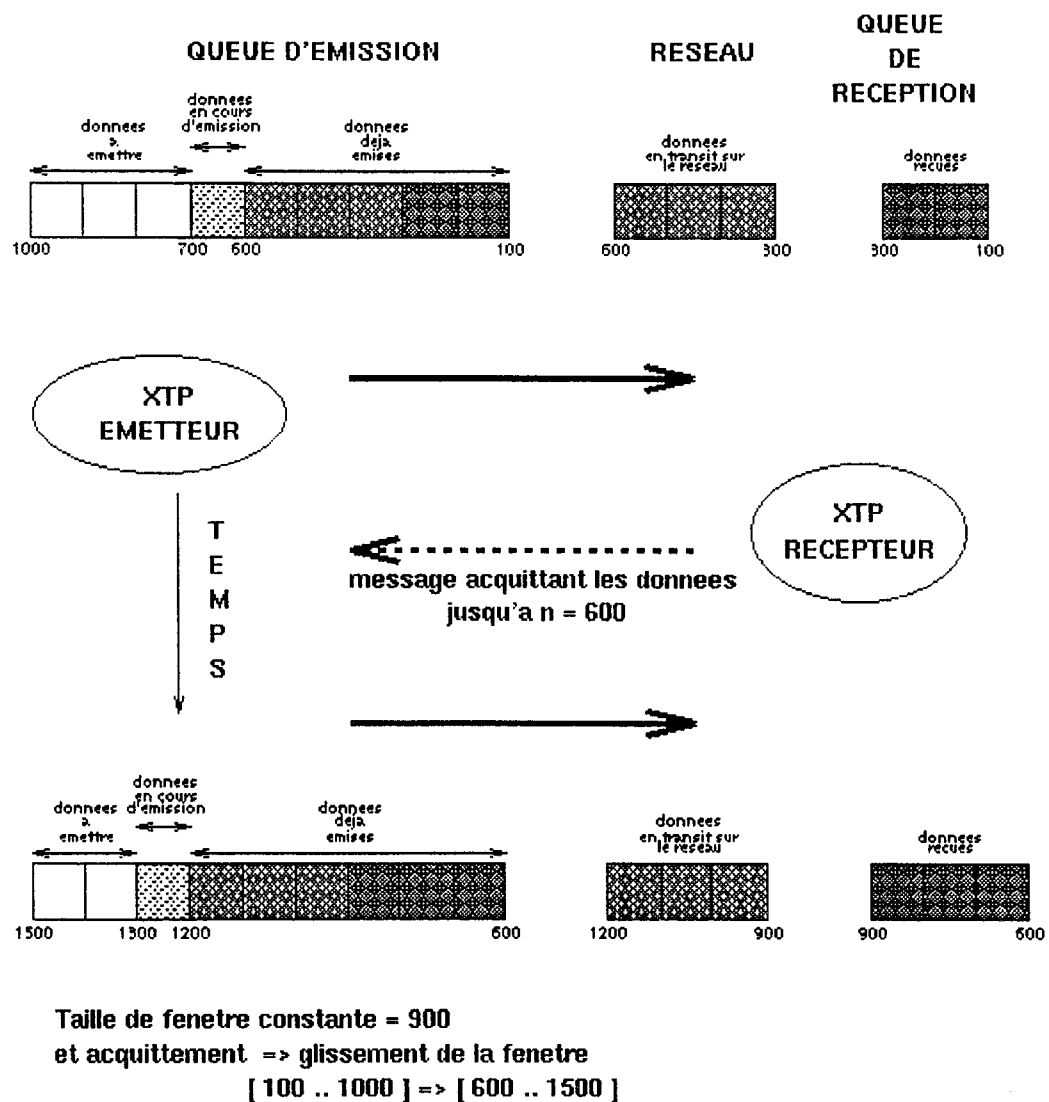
QUEUE D'EMISSION

RESEAU

QUEUE DE RECEPTION

donnees a emettre

donnees en cours d'emission

donnees deja emises

1000 700 600 100

donnees en transit sur le reseau

600 300

donnees recues

300 100

XTP EMETTEUR

T E M P S

XTP RECEPTEUR

message acquittant les donnees jusqu'a n = 600

donnees a emettre

donnees en cours d'emission

donnees deja emises

1500 1300 1200 600

donnees en transit sur le reseau

1200 900

donnees recues

900 600

Taille de fenetre constante = 900
et acquittement => glissement de la fenetre
[ 100 .. 1000 ] => [ 600 .. 1500 ]